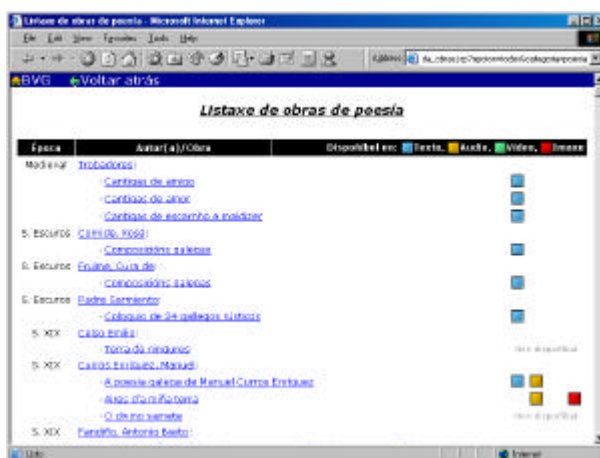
Listaxe de obras de poesía - Microsoft Internet Explorer

File Edit View Favorites Tools Help

Address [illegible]

BVG Voltar atrás

Listaxe de obras de poesía

| Época | Autor(a)/Obra | Dispoñibel en: Texto, Audio, Vídeo, Imaxe |
|---|---|---|
| Medieval | Trobadores: | |
| | · Cantigas de amigo | |
| | · Cantigas de amor | |
| | · Cantigas de escarnho e maldizer | |
| S. Escuros | Cerdido, Xosé: | |
| | · Composicións galegas | |
| S. Escuros | Fruime, Cura de: | |
| | · Composicións galegas | |
| S. Escuros | Padre Sarmiento: | |
| | · Coloquio de 24 gallegos rústicos | |
| S. XIX | Calvo Emilio: | |
| | · Terra de ninguras | non dispoñibel |
| S. XIX | Curros Enríquez, Manuel: | |
| | · A poesía galega de Manuel Curros Enríquez | |
| | · Aires d'a miña terra | |
| | · O divino sainete | non dispoñibel |
| S. XIX | Fandiño, Antonio Benito: | |

Listo | Internet